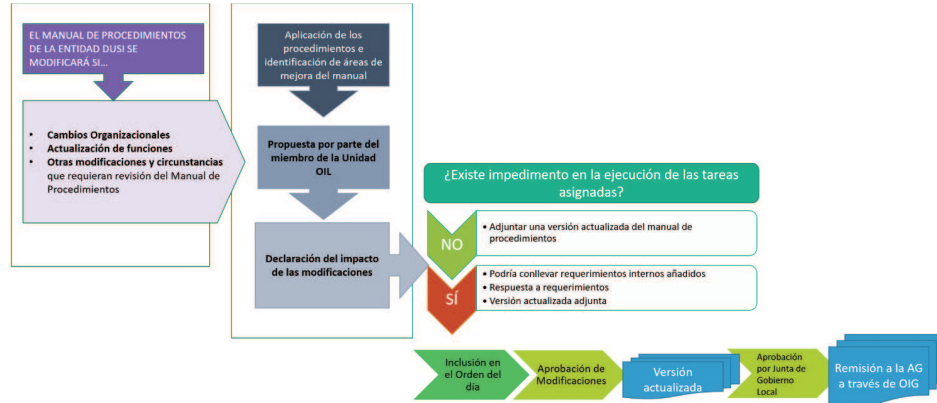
EL MANUAL DE PROCEDIMIENTOS DE LA ENTIDAD DUSI SE MODIFICARÁ SI...

- **Cambios Organizacionales**
- **Actualización de funciones**
- **Otras modificaciones y circunstancias** que requieran revisión del Manual de Procedimientos

Aplicación de los procedimientos e identificación de áreas de mejora del manual

**Propuesta por parte del miembro de la Unidad OIL**

**Declaración del impacto de las modificaciones**

¿Existe impedimento en la ejecución de las tareas asignadas?

NO

- Adjuntar una versión actualizada del manual de procedimientos

SÍ

- Podría conllevar requerimientos internos añadidos
- Respuesta a requerimientos
- Versión actualizada adjunta

Inclusión en el Orden del día

Aprobación de Modificaciones

Versión actualizada

Aprobación por Junta de Gobierno Local

Remisión a la AG a través de OIG